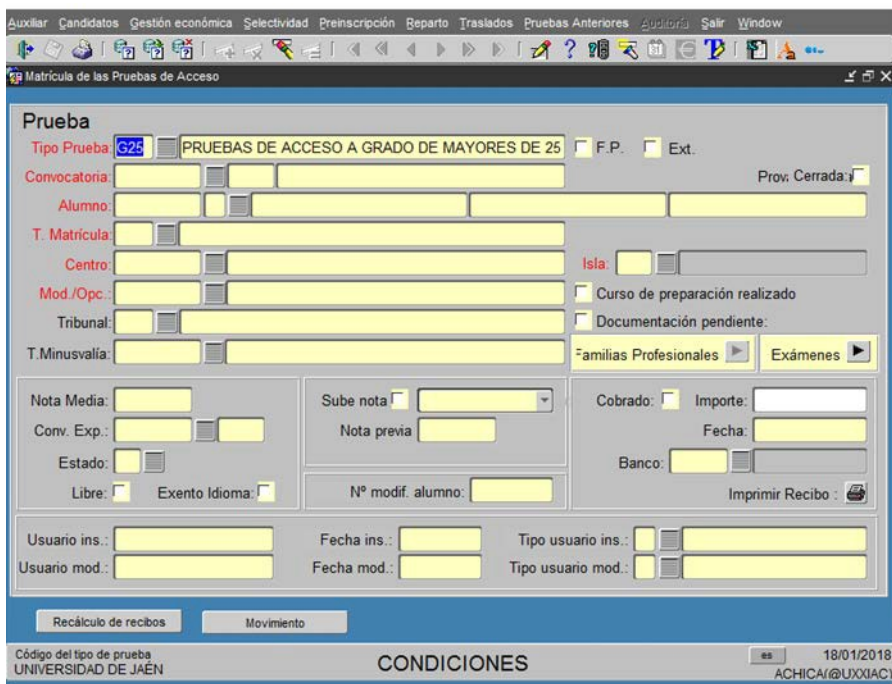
Auxiliar Candidatos Gestión económica Selectividad Preinscripción Reparto Traslados Pruebas Anteriores Auditoría Salir Window

Matrícula de las Pruebas de Acceso

Prueba
Tipo Prueba: G25 PRUEBAS DE ACCESO A GRADO DE MAYORES DE 25 F.P. Ext.
Convocatoria: Prov. Cerrada:
Alumno:
T. Matrícula:
Centro: Isla:
Mod./Opc.: Curso de preparación realizado
Tribunal: Documentación pendiente:
T.Minusvalía: Familias Profesionales Exámenes

Nota Media:
Conv. Exp.:
Estado:
Libre: Exento Idioma:
Sube nota
Nota previa
Nº modif. alumno:
Cobrado: Importe:
Fecha:
Banco:
Imprimir Recibo :

Usuario ins.: Fecha ins.: Tipo usuario ins.:
Usuario mod.: Fecha mod.: Tipo usuario mod.:

Recálculo de recibos Movimiento

Código del tipo de prueba
UNIVERSIDAD DE JAÉN
CONDICIONES
es 18/01/2018
ACHICA/@UXXIAC)